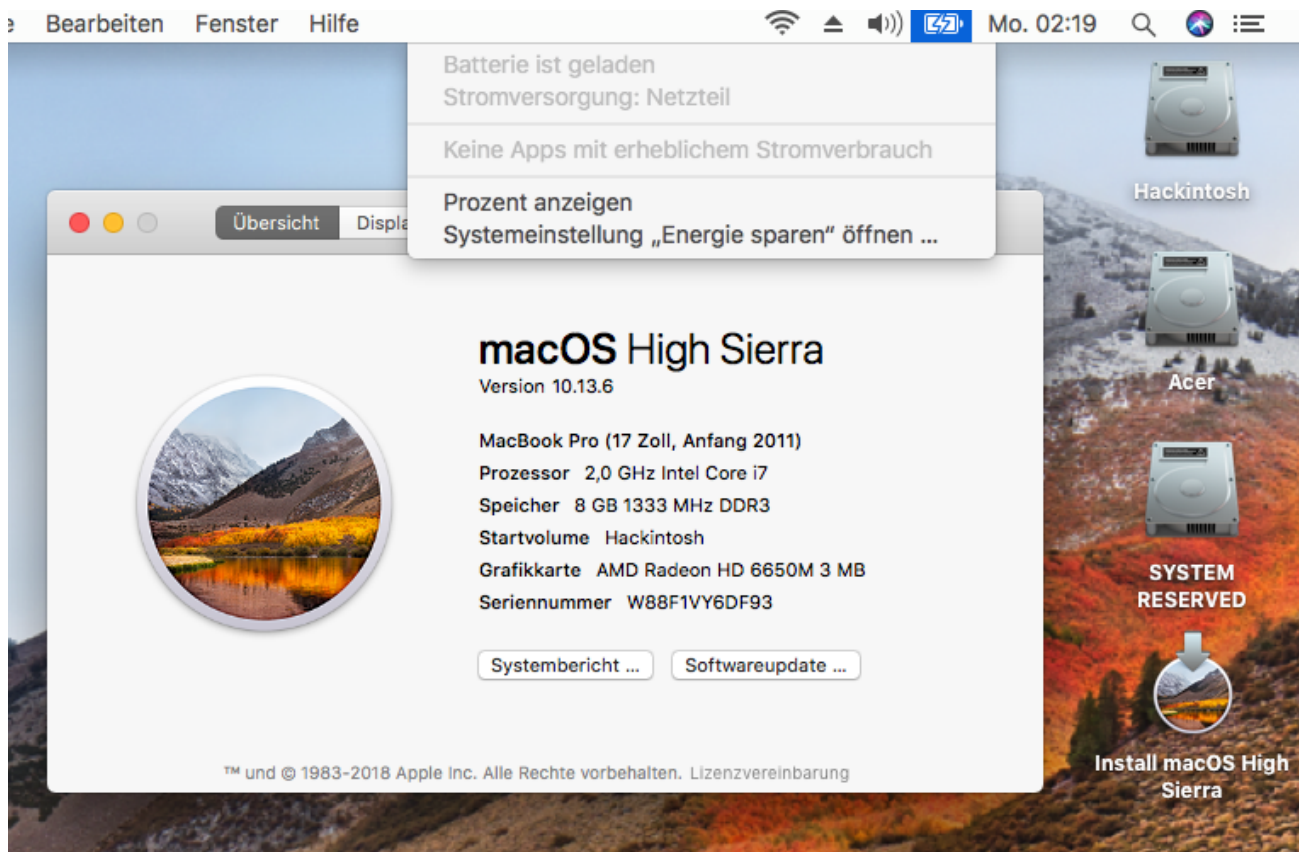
e Bearbeiten Fenster Hilfe

Mo. 02:19

Batterie ist geladen
Stromversorgung: Netzteil

Keine Apps mit erheblichem Stromverbrauch

Prozent anzeigen
Systemeinstellung „Energie sparen" öffnen ...

Übersicht Displa

macOS High Sierra
Version 10.13.6

MacBook Pro (17 Zoll, Anfang 2011)
Prozessor 2,0 GHz Intel Core i7
Speicher 8 GB 1333 MHz DDR3
Startvolume Hackintosh
Grafikkarte AMD Radeon HD 6650M 3 MB
Seriennummer W88F1VY6DF93

Systembericht ... Softwareupdate ...

™ und © 1983-2018 Apple Inc. Alle Rechte vorbehalten. Lizenzvereinbarung

Hackintosh

Acer

SYSTEM RESERVED

Install macOS High Sierra